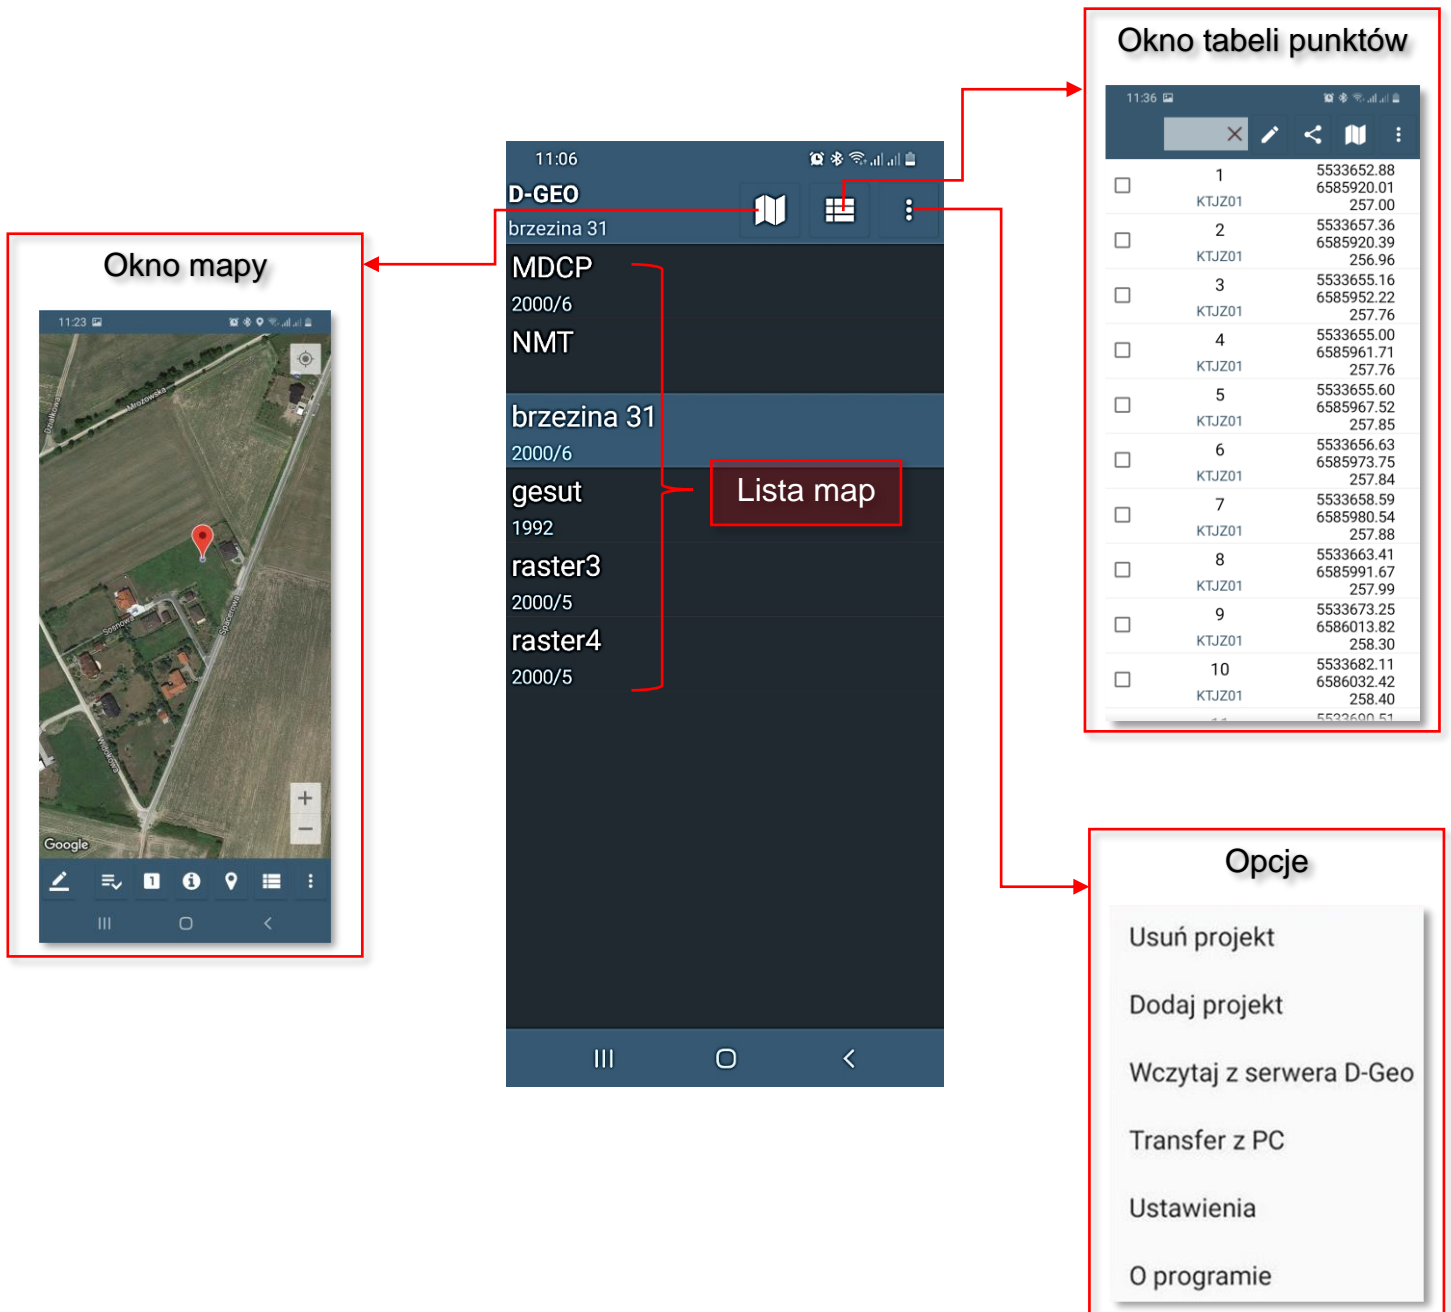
Okno mapy

11:23

Mrozowska

Sosnowa

Spacerowa

Google

+
−

11:06

D-GEO

brzezina 31

MDCP
2000/6

NMT

brzezina 31
2000/6

gesut
1992

raster3
2000/5

raster4
2000/5

Lista map

Okno tabeli punktów

11:36

| | | |
|---|---|---|
| ☐ | 1 KTJZ01 | 5533652.88 6585920.01 257.00 |
| ☐ | 2 KTJZ01 | 5533657.36 6585920.39 256.96 |
| ☐ | 3 KTJZ01 | 5533655.16 6585952.22 257.76 |
| ☐ | 4 KTJZ01 | 5533655.00 6585961.71 257.76 |
| ☐ | 5 KTJZ01 | 5533655.60 6585967.52 257.85 |
| ☐ | 6 KTJZ01 | 5533656.63 6585973.75 257.84 |
| ☐ | 7 KTJZ01 | 5533658.59 6585980.54 257.88 |
| ☐ | 8 KTJZ01 | 5533663.41 6585991.67 257.99 |
| ☐ | 9 KTJZ01 | 5533673.25 6586013.82 258.30 |
| ☐ | 10 KTJZ01 | 5533682.11 6586032.42 258.40 |

Opcje

Usuń projekt

Dodaj projekt

Wczytaj z serwera D-Geo

Transfer z PC

Ustawienia

O programie